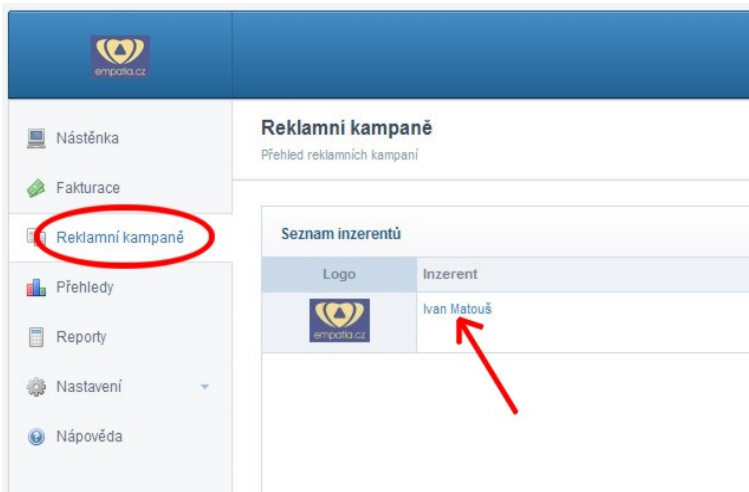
empatia.cz

Nástěnka

Fakturace

Reklamní kampaně

Přehledy

Reporty

Nastavení

Nápověda

Reklamní kampaně

Přehled reklamních kampaní

Seznam inzerentů

| Logo | Inzerent |
|---|---|
| empatia.cz | Ivan Matouš |